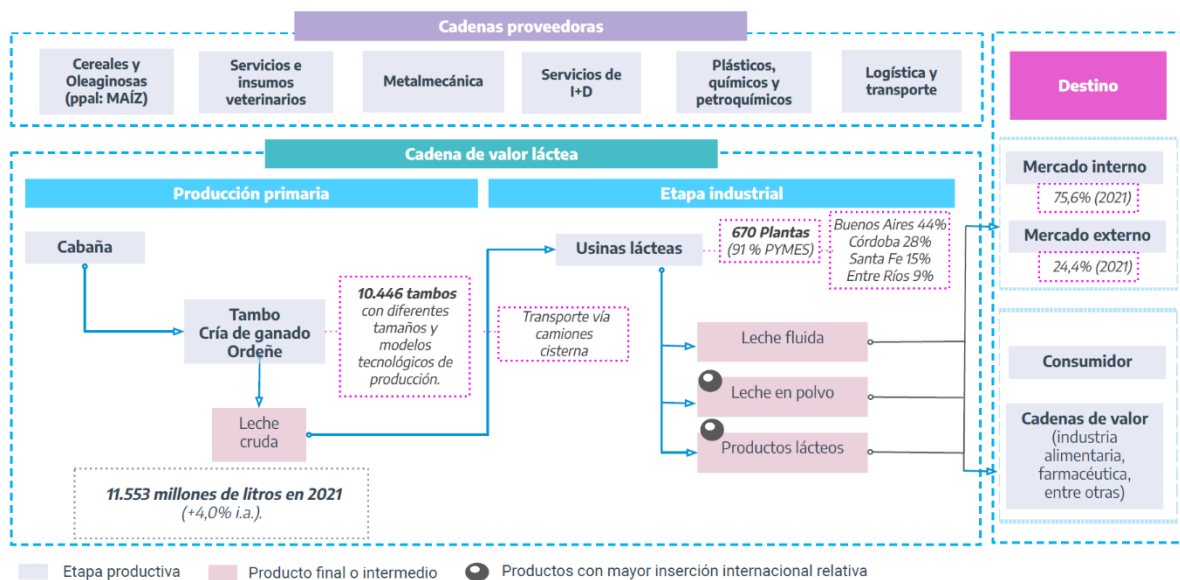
Cadenas proveedoras

Cereales y Oleaginosas (ppal: MAÍZ)

Servicios e insumos veterinarios

Metalmecánica

Servicios de I+D

Plásticos, químicos y petroquímicos

Logística y transporte

Destino

Cadena de valor láctea

Producción primaria

Etapa industrial

Cabaña

Tambo
Cría de ganado
Ordeñe

10.446 tambos con diferentes tamaños y modelos tecnológicos de producción.

Leche cruda

11.553 millones de litros en 2021 (+4,0% i.a.).

Transporte vía camiones cisterna

Usinas lácteas

670 Plantas (91 % PYMES)

Buenos Aires 44%
Córdoba 28%
Santa Fe 15%
Entre Ríos 9%

Leche fluida

Leche en polvo

Productos lácteos

Mercado interno

75,6% (2021)

Mercado externo

24,4% (2021)

Consumidor

Cadenas de valor (industria alimentaria, farmacéutica, entre otras)

Etapa productiva

Producto final o intermedio

Productos con mayor inserción internacional relativa